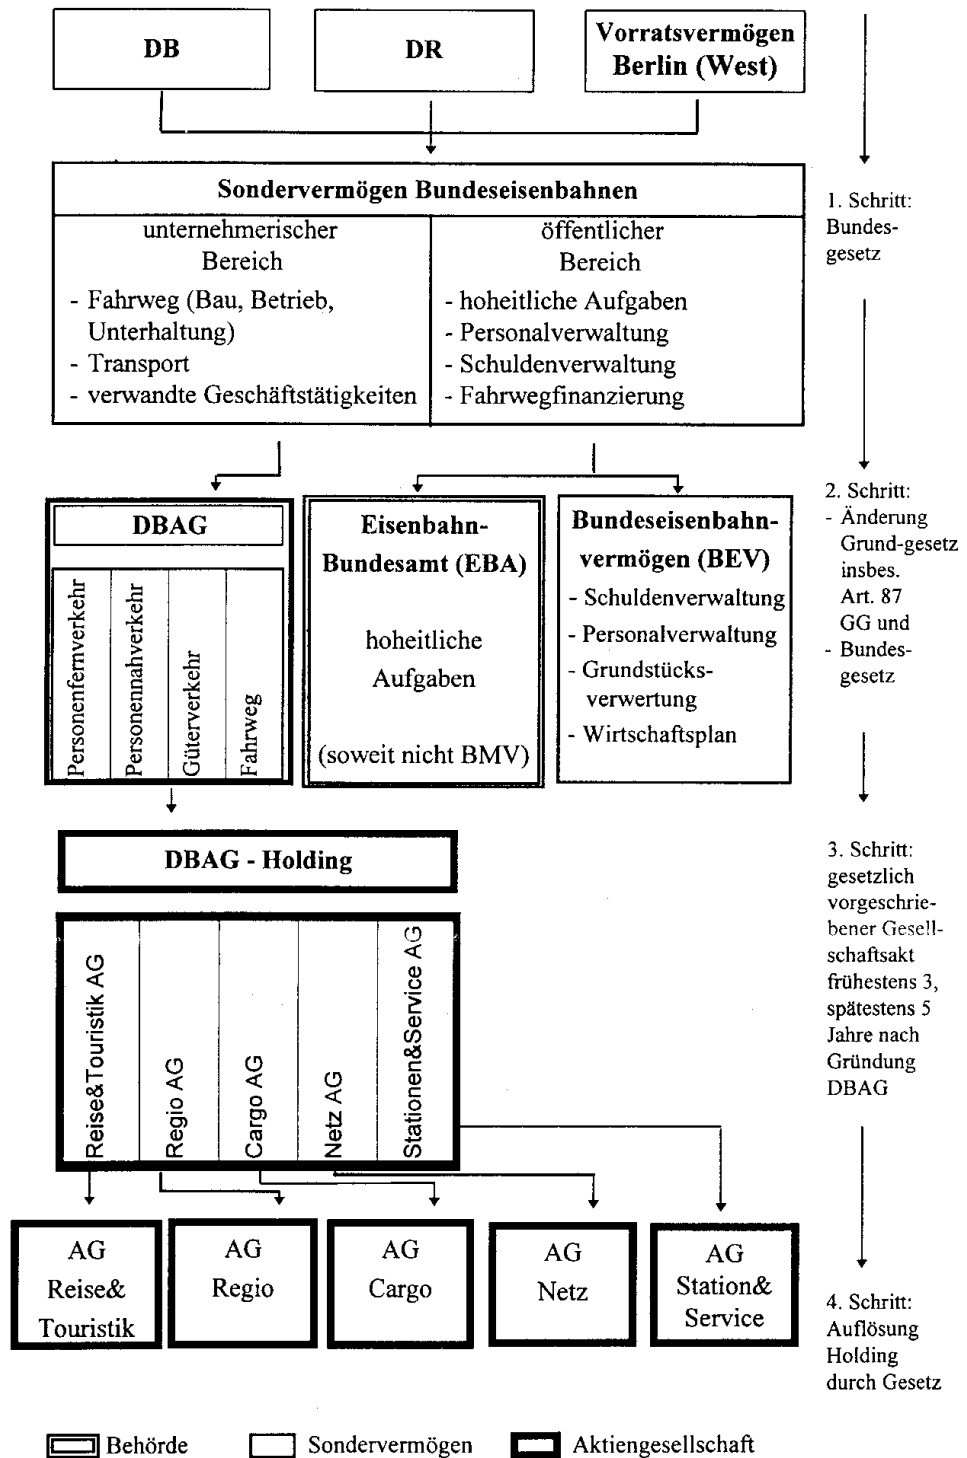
DB

DR

Vorratsvermögen Berlin (West)

Sondervermögen Bundeseisenbahnen

unternehmerischer Bereich
- Fahrweg (Bau, Betrieb, Unterhaltung)
- Transport
- verwandte Geschäftstätigkeiten

öffentlicher Bereich
- hoheitliche Aufgaben
- Personalverwaltung
- Schuldenverwaltung
- Fahrwegfinanzierung

1. Schritt: Bundesgesetz

DBAG

Personenfernverkehr

Personennahverkehr

Güterverkehr

Fahrweg

Eisenbahn-Bundesamt (EBA)

hoheitliche Aufgaben

(soweit nicht BMV)

Bundeseisenbahnvermögen (BEV)
- Schuldenverwaltung
- Personalverwaltung
- Grundstücksverwertung
- Wirtschaftsplan

2. Schritt:
- Änderung Grund-gesetz insbes. Art. 87 GG und
- Bundesgesetz

DBAG - Holding

Reise&Touristik AG

Regio AG

Cargo AG

Netz AG

Stationen&Service AG

3. Schritt: gesetzlich vorgeschriebener Gesellschaftsakt frühestens 3, spätestens 5 Jahre nach Gründung DBAG

AG Reise& Touristik

AG Regio

AG Cargo

AG Netz

AG Station& Service

4. Schritt: Auflösung Holding durch Gesetz

Behörde

Sondervermögen

Aktiengesellschaft